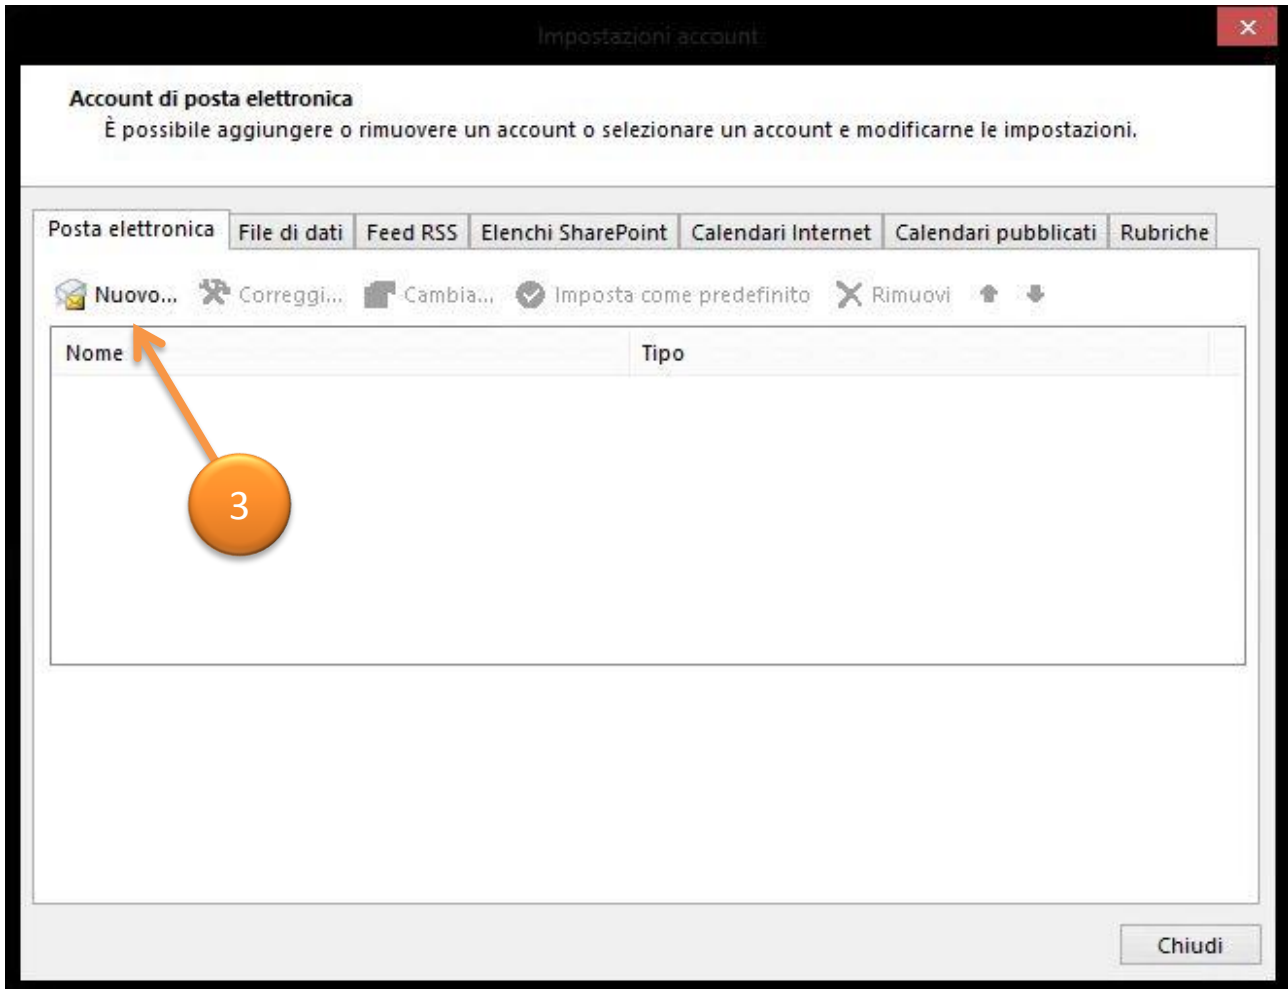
Impostazioni account

Account di posta elettronica
È possibile aggiungere o rimuovere un account o selezionare un account e modificarne le impostazioni.

Posta elettronica | File di dati | Feed RSS | Elenchi SharePoint | Calendari Internet | Calendari pubblicati | Rubriche

Nuovo... Correggi... Cambia... Imposta come predefinito Rimuovi

| Nome | Tipo |
|---|---|

3

Chiudi